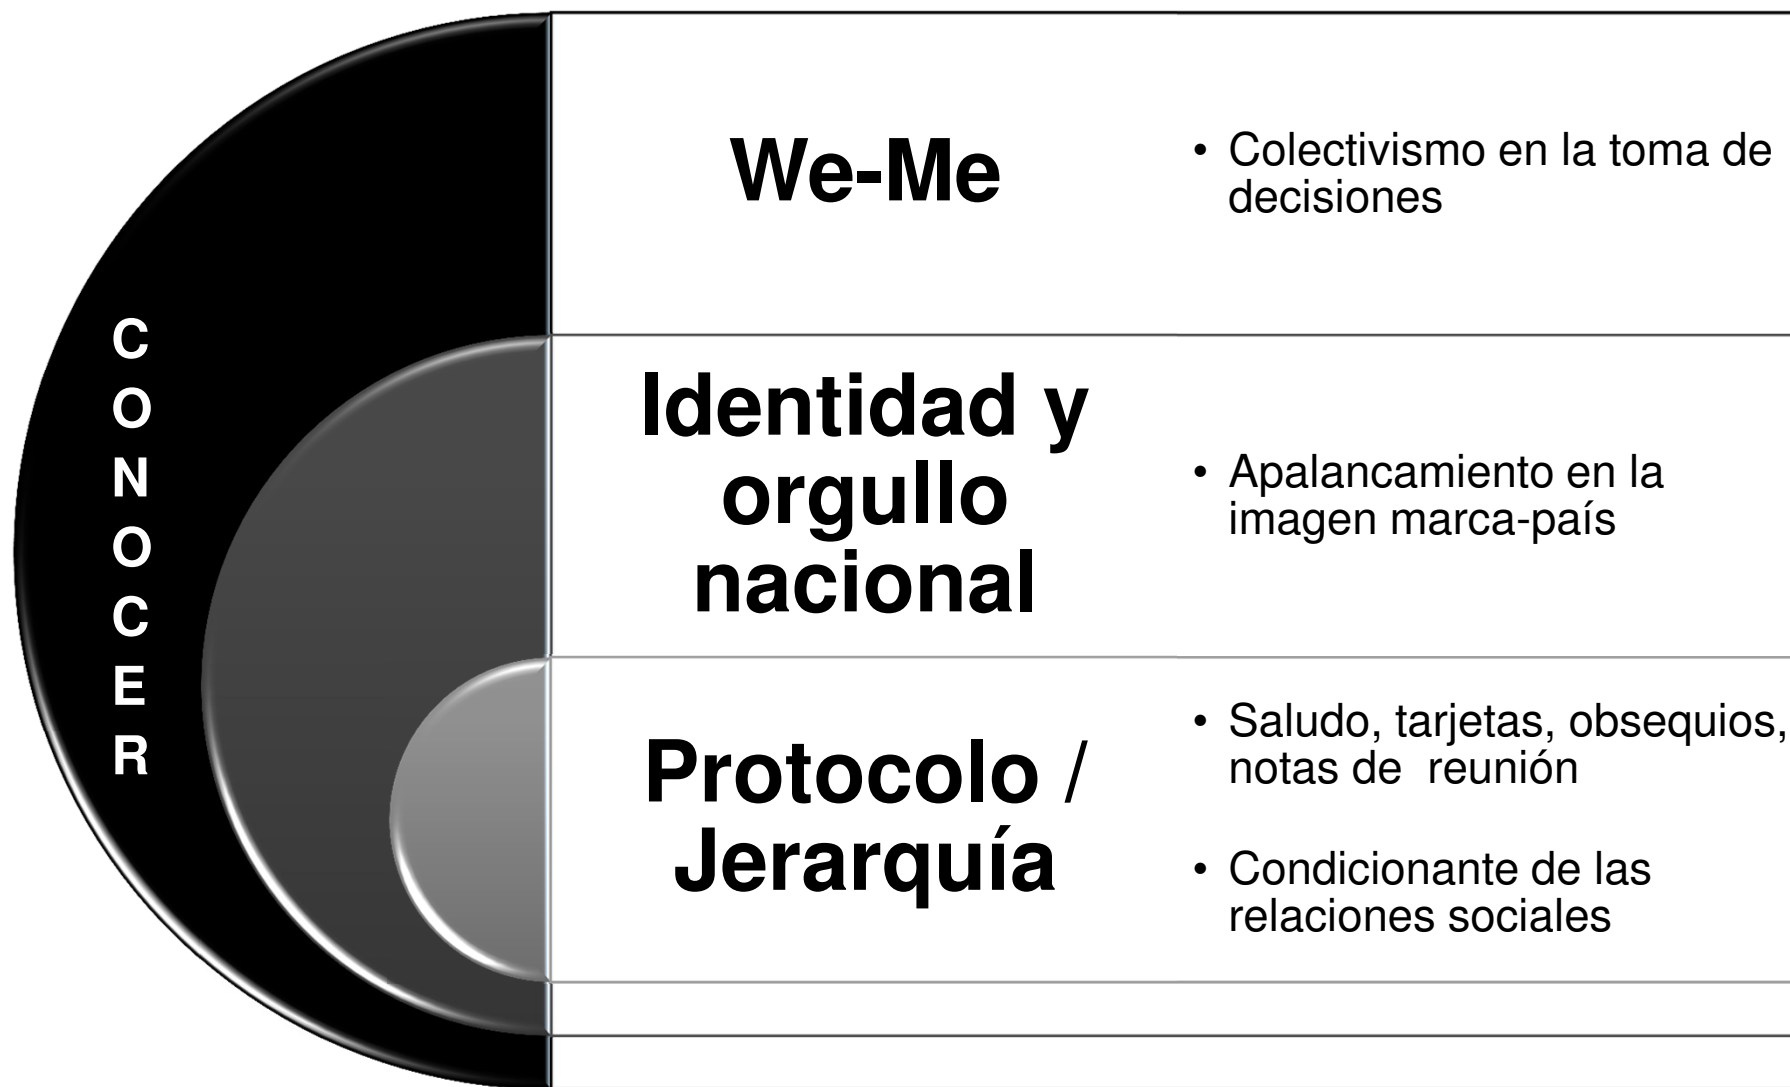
C
O
N
O
C
E
R

We-Me

• Colectivismo en la toma de decisiones

Identidad y orgullo nacional

• Apalancamiento en la imagen marca-país

Protocolo / Jerarquía

• Saludo, tarjetas, obsequios, notas de reunión

• Condicionante de las relaciones sociales